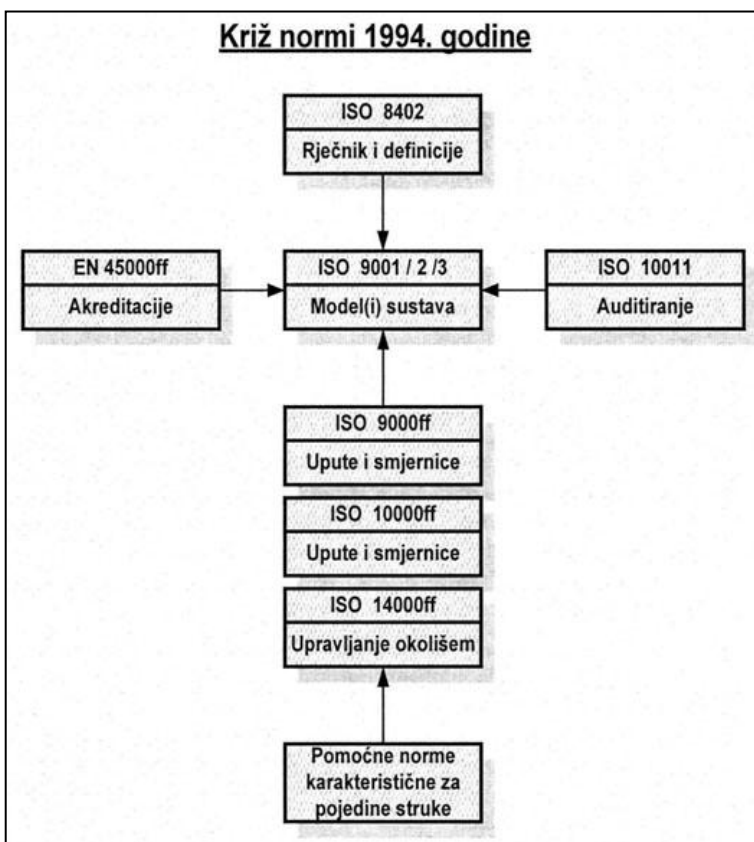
Križ normi 1994. godine

ISO 8402
Rječnik i definicije

EN 45000ff
Akreditacije

ISO 9001 / 2 /3
Model(i) sustava

ISO 10011
Auditiranje

ISO 9000ff
Upute i smjernice

ISO 10000ff
Upute i smjernice

ISO 14000ff
Upravljanje okolišem

Pomoćne norme karakteristične za pojedine struke